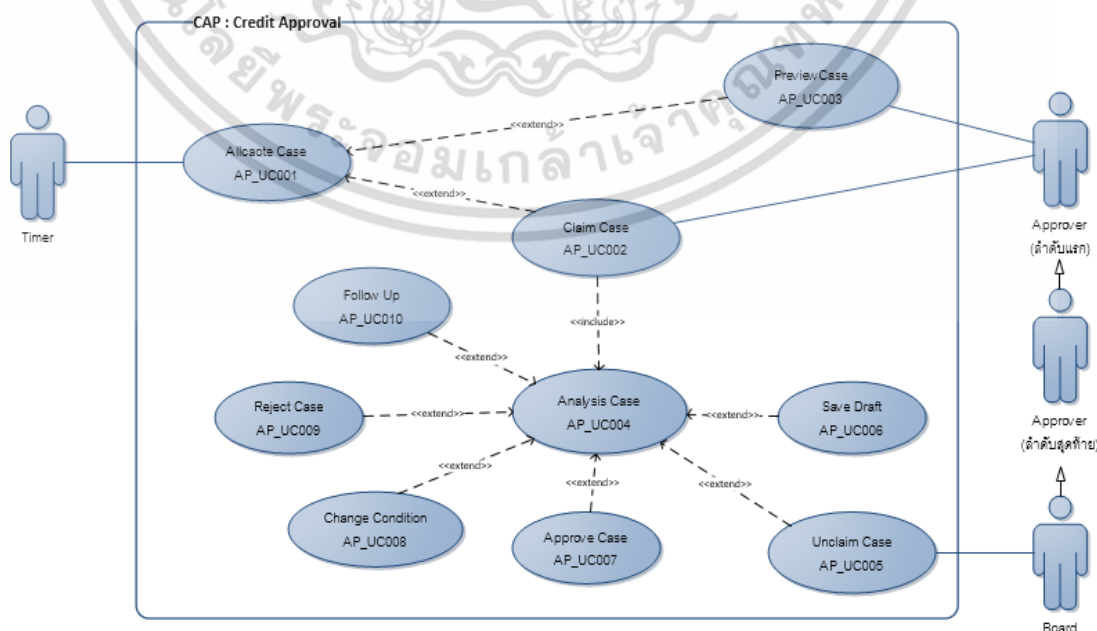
CAP : Credit Approval

Timer

Allcaote Case
AP_UC001

Preview Case
AP_UC003

<<extend>>

<<extend>>

Claim Case
AP_UC002

Approver
(ลำดับแรก)

Follow Up
AP_UC010

<<include>>

<<extend>>

Reject Case
AP_UC009

<<extend>>

Analysis Case
AP_UC004

<<extend>>

Save Draft
AP_UC006

Approver
(ลำดับสุดท้าย)

<<extend>>

<<extend>>

<<extend>>

Change Condition
AP_UC008

Approve Case
AP_UC007

Unclaim Case
AP_UC005

Board

มหาวิทยาลัยพระจอมเกล้าเจ้าคุณทหาร